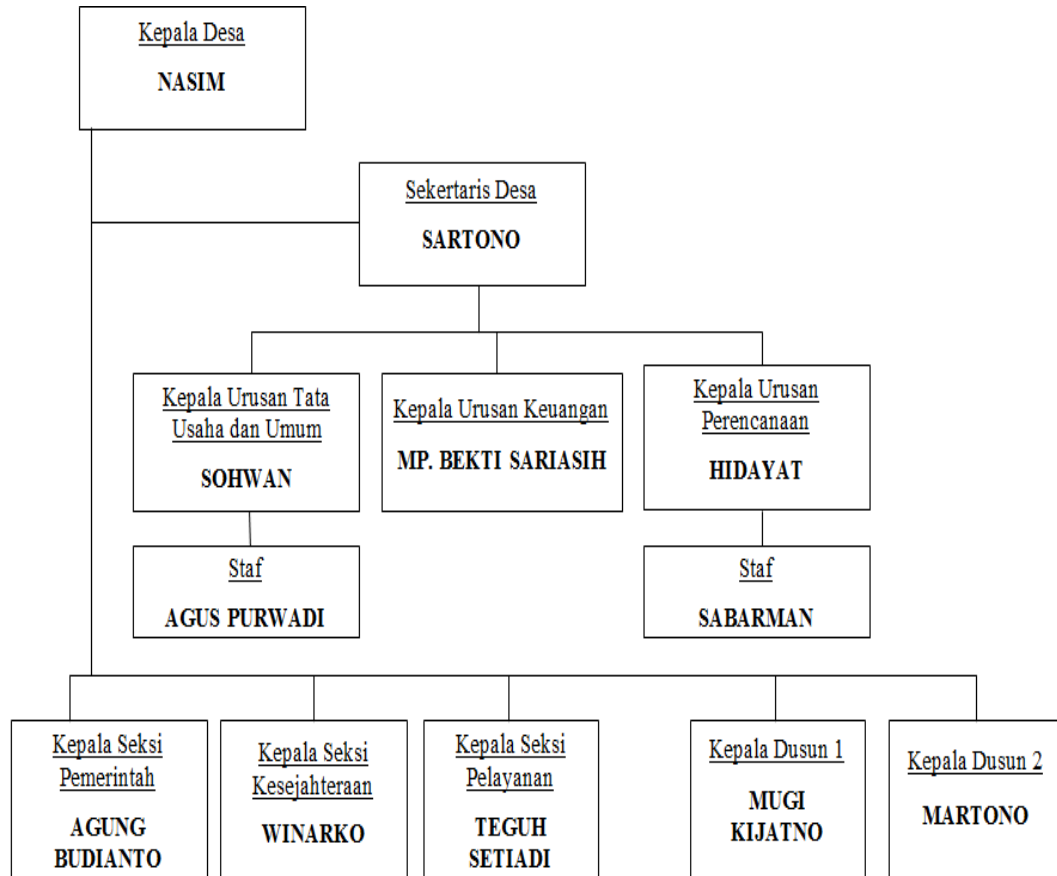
Kepala Desa
NASIM

Sekertaris Desa
SARTONO

Kepala Urusan Tata Usaha dan Umum
SOHWAN

Kepala Urusan Keuangan
MP. BEKTI SARIASIH

Kepala Urusan Perencanaan
HIDAYAT

Staf
AGUS PURWADI

Staf
SABARMAN

Kepala Seksi Pemerintah
AGUNG BUDIANTO

Kepala Seksi Kesejahteraan
WINARKO

Kepala Seksi Pelayanan
TEGUH SETIADI

Kepala Dusun 1
MUGI KIJATNO

Kepala Dusun 2
MARTONO